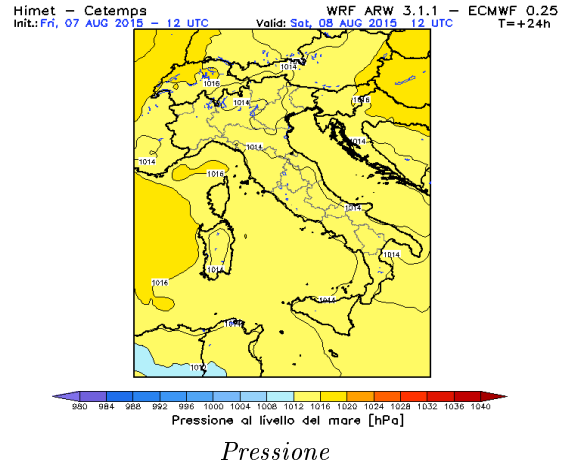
Himet – Cetemps
Init.: Fri, 07 AUG 2015 – 12 UTC

WRF ARW 3.1.1 – ECMWF 0.25
Valid: Sat, 08 AUG 2015 12 UTC
T=+24h

1014
1016
1014
1016
1014
1014
1016
1014
1014
1014
1016
1014
1014
1016
1012

980 984 988 992 996 1000 1004 1008 1012 1016 1020 1024 1028 1032 1036 1040
Pressione al livello del mare [hPa]

Pressione